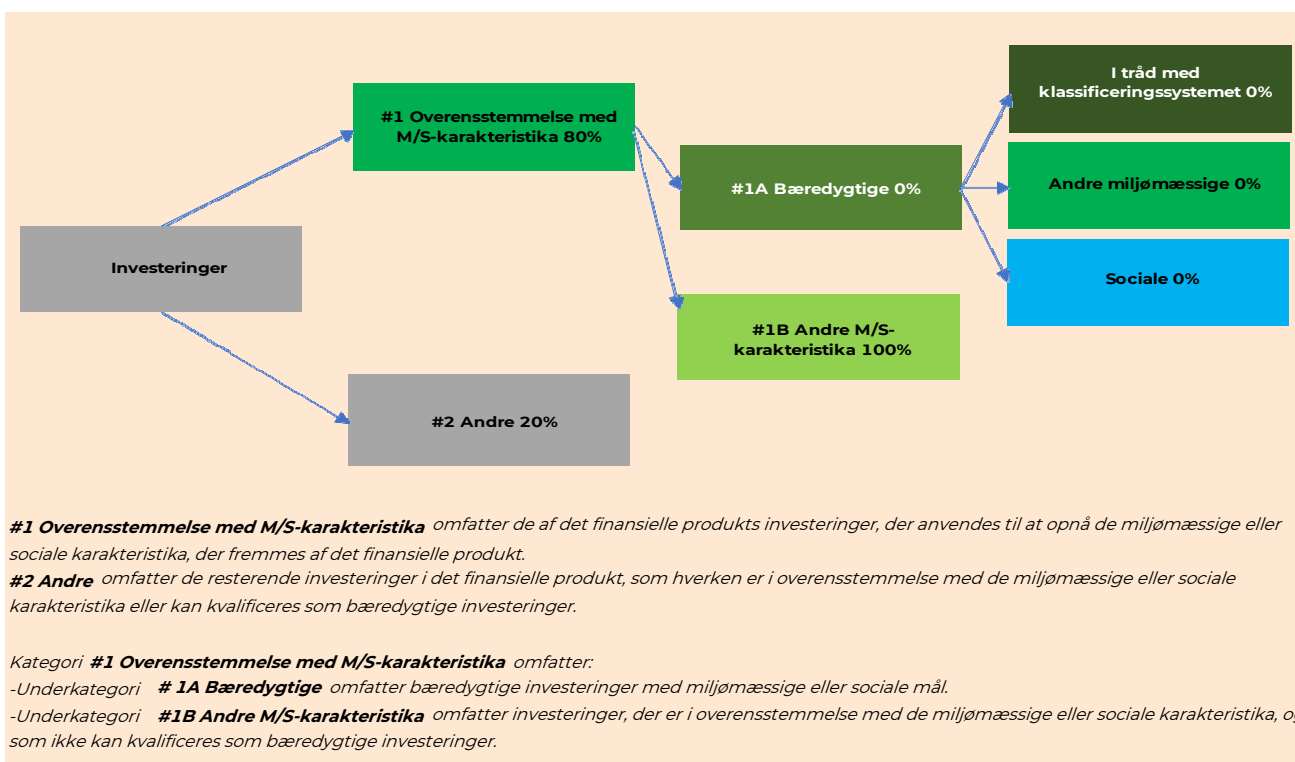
#1 Overensstemmelse med M/S-karakteristika 80%

I tråd med klassificeringssystemet 0%

#1A Bæredygtige 0%

Andre miljømæssige 0%

Investeringer

Sociale 0%

#1B Andre M/S-karakteristika 100%

#2 Andre 20%

**#1 Overensstemmelse med M/S-karakteristika** omfatter de af det finansielle produkts investeringer, der anvendes til at opnå de miljømæssige eller sociale karakteristika, der fremmes af det finansielle produkt.
**#2 Andre** omfatter de resterende investeringer i det finansielle produkt, som hverken er i overensstemmelse med de miljømæssige eller sociale karakteristika eller kan kvalificeres som bæredygtige investeringer.

Kategori **#1 Overensstemmelse med M/S-karakteristika** omfatter:
-Underkategori **# 1A Bæredygtige** omfatter bæredygtige investeringer med miljømæssige eller sociale mål.
-Underkategori **#1B Andre M/S-karakteristika** omfatter investeringer, der er i overensstemmelse med de miljømæssige eller sociale karakteristika, o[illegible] som ikke kan kvalificeres som bæredygtige investeringer.